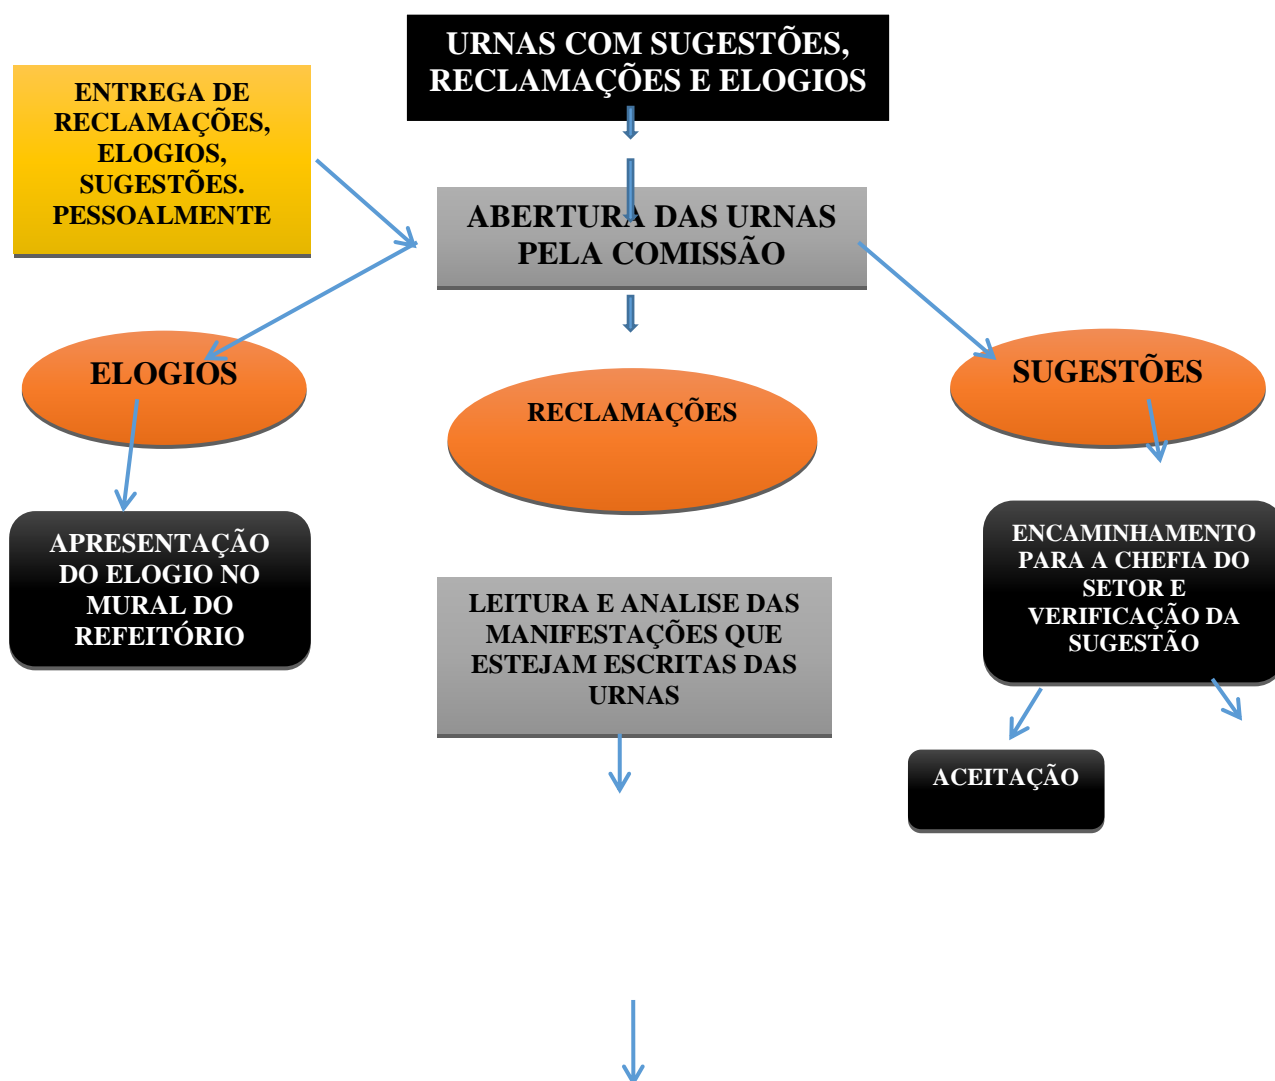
URNAS COM SUGESTÕES, RECLAMAÇÕES E ELOGIOS

ENTREGA DE RECLAMAÇÕES, ELOGIOS, SUGESTÕES. PESSOALMENTE

ABERTURA DAS URNAS PELA COMISSÃO

ELOGIOS

RECLAMAÇÕES

SUGESTÕES

APRESENTAÇÃO DO ELOGIO NO MURAL DO REFEITÓRIO

LEITURA E ANALISE DAS MANIFESTAÇÕES QUE ESTEJAM ESCRITAS DAS URNAS

ENCAMINHAMENTO PARA A CHEFIA DO SETOR E VERIFICAÇÃO DA SUGESTÃO

ACEITAÇÃO